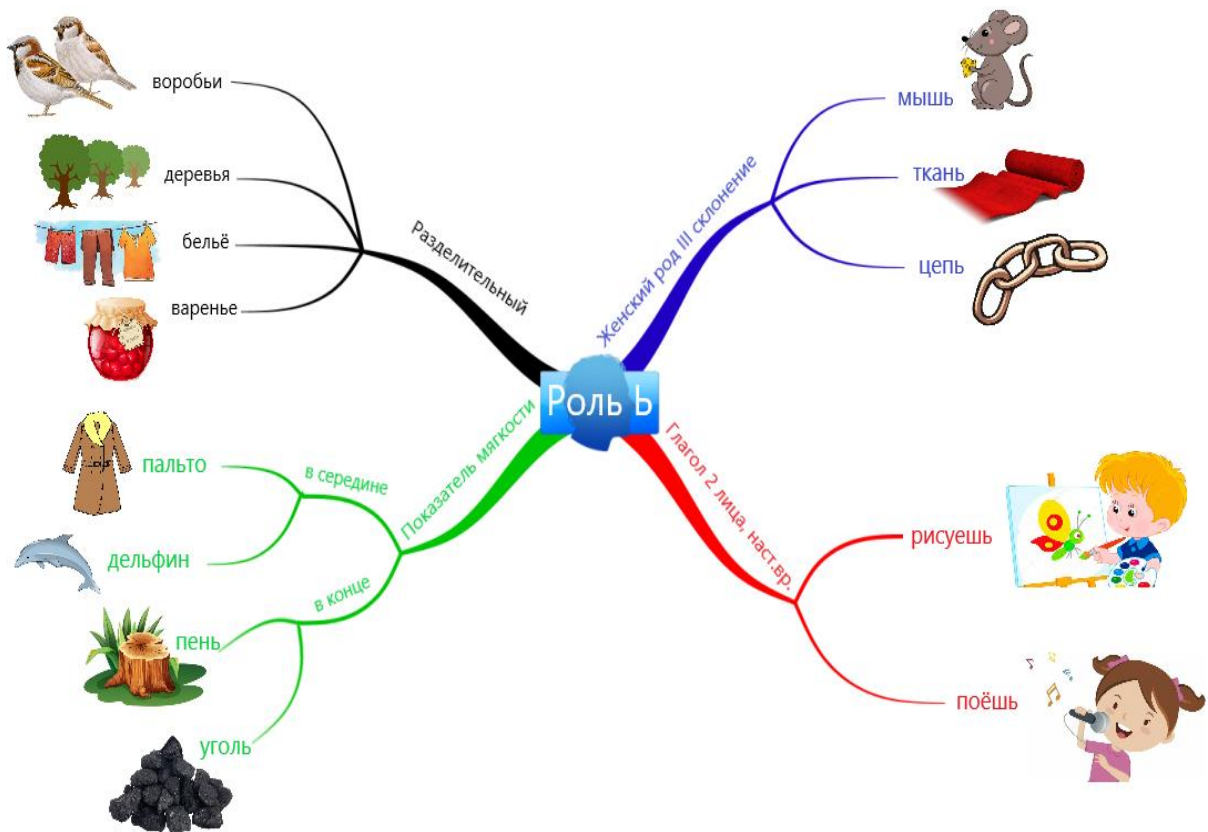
Роль Ь

Разделительный
воробьи
деревья
бельё
варенье

Женский род III склонение
мышь
ткань
цепь

Показатель мягкости
в середине
пальто
дельфин
в конце
пень
уголь

Глагол 2 лица, наст.вр.
рисуешь
поёшь